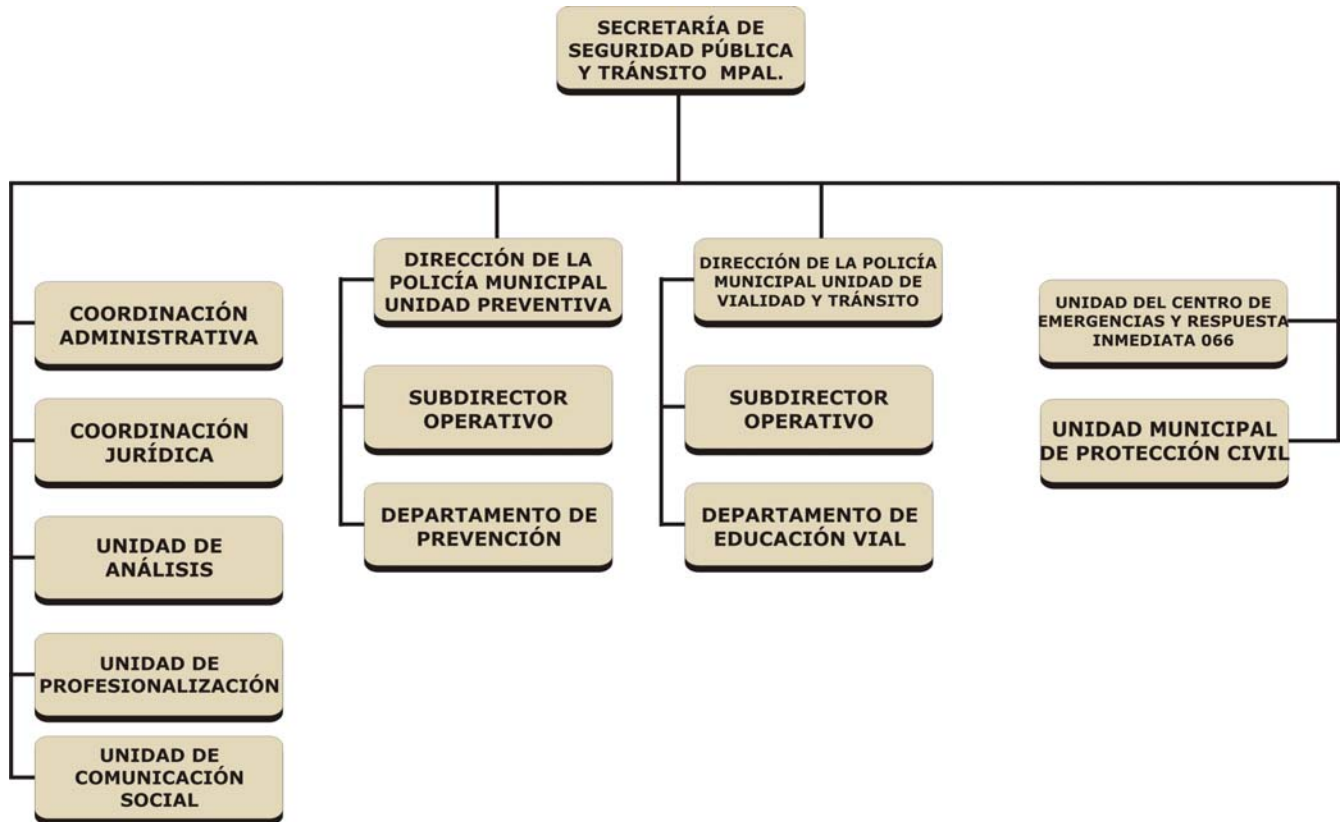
SECRETARÍA DE SEGURIDAD PÚBLICA Y TRÁNSITO MPAL.

COORDINACIÓN ADMINISTRATIVA

COORDINACIÓN JURÍDICA

UNIDAD DE ANÁLISIS

UNIDAD DE PROFESIONALIZACIÓN

UNIDAD DE COMUNICACIÓN SOCIAL

DIRECCIÓN DE LA POLICÍA MUNICIPAL UNIDAD PREVENTIVA

SUBDIRECTOR OPERATIVO

DEPARTAMENTO DE PREVENCIÓN

DIRECCIÓN DE LA POLICÍA MUNICIPAL UNIDAD DE VIALIDAD Y TRÁNSITO

SUBDIRECTOR OPERATIVO

DEPARTAMENTO DE EDUCACIÓN VIAL

UNIDAD DEL CENTRO DE EMERGENCIAS Y RESPUESTA INMEDIATA 066

UNIDAD MUNICIPAL DE PROTECCIÓN CIVIL